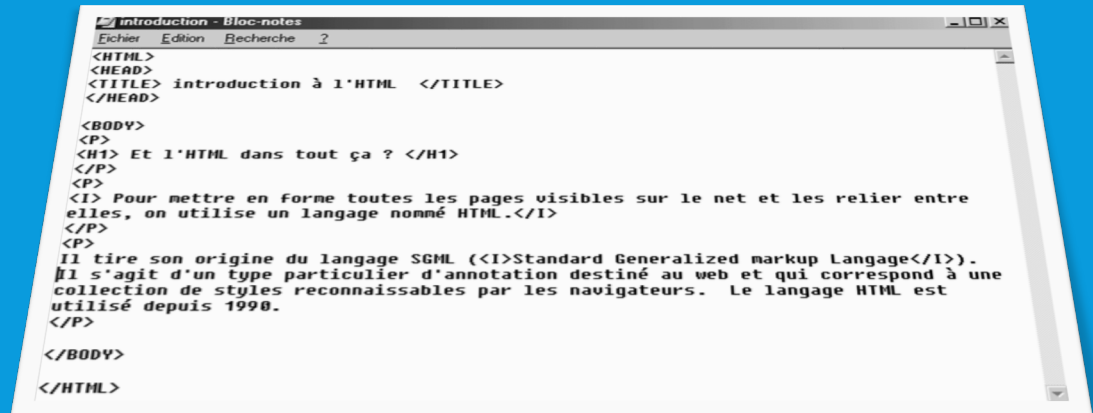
introduction - Bloc-notes

Fichier Edition Recherche ?

<HTML>
<HEAD>
<TITLE> introduction à l'HTML </TITLE>
</HEAD>

<BODY>
<P>
<H1> Et l'HTML dans tout ça ? </H1>
</P>
<P>
<I> Pour mettre en forme toutes les pages visibles sur le net et les relier entre elles, on utilise un langage nommé HTML.</I>
</P>
<P>
Il tire son origine du langage SGML (<I>Standard Generalized markup Langage</I>). Il s'agit d'un type particulier d'annotation destiné au web et qui correspond à une collection de styles reconnaissables par les navigateurs. Le langage HTML est utilisé depuis 1990.
</P>

</BODY>

</HTML>